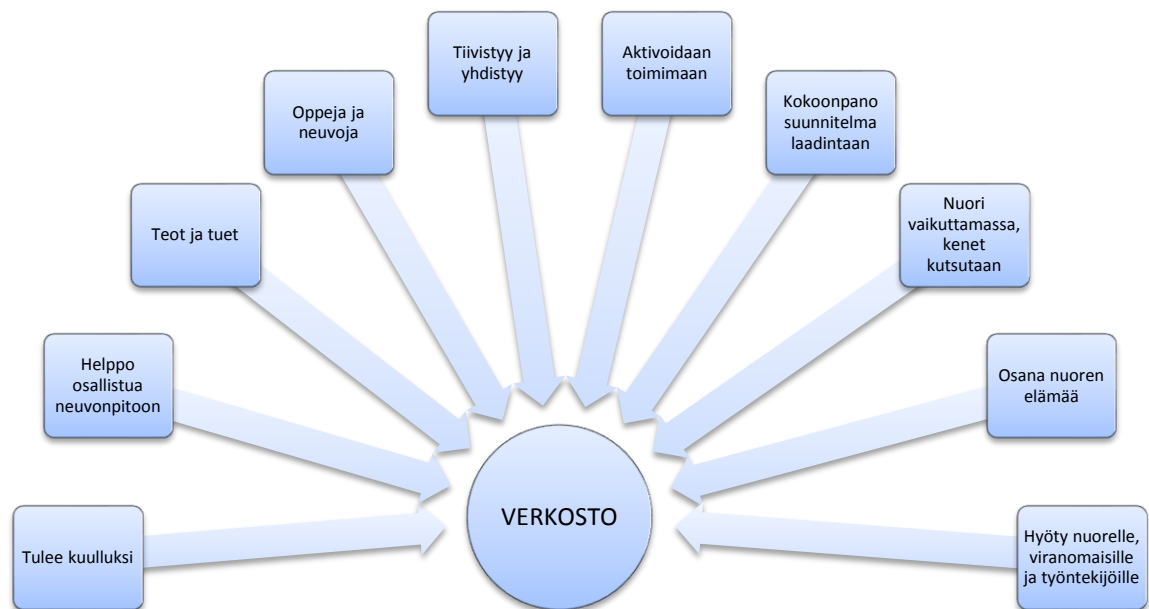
Tiivistyy ja yhdistyy

Aktivoidaan toimimaan

Oppeja ja neuvoja

Kokoonpano suunnitelma laadintaan

Teot ja tuet

Nuori vaikuttamassa, kenet kutsutaan

Helppo osallistua neuvonpitoon

Osana nuoren elämää

VERKOSTO

Tulee kuulluksi

Hyöty nuorelle, viranomaisille ja työntekijöille